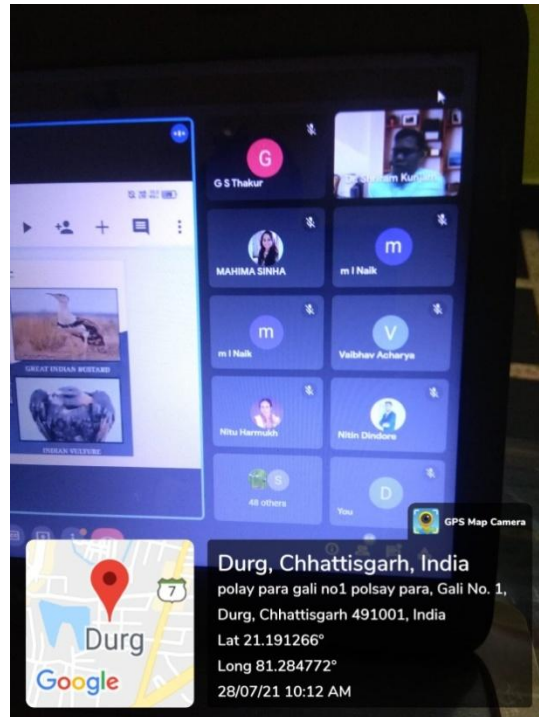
G
G S Thakur

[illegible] Kurre

MAHIMA SINHA

m
m l Naik

m
m l Naik

V
Vaibhav Acharya

Nitu Harmukh

Nitin Dindore

S
48 others

D
You

GREAT INDIAN BUSTARD

INDIAN VULTURE

GPS Map Camera

7
Durg
Google

Durg, Chhattisgarh, India
polay para gali no1 polsay para, Gali No. 1, Durg, Chhattisgarh 491001, India
Lat 21.191266°
Long 81.284772°
28/07/21 10:12 AM